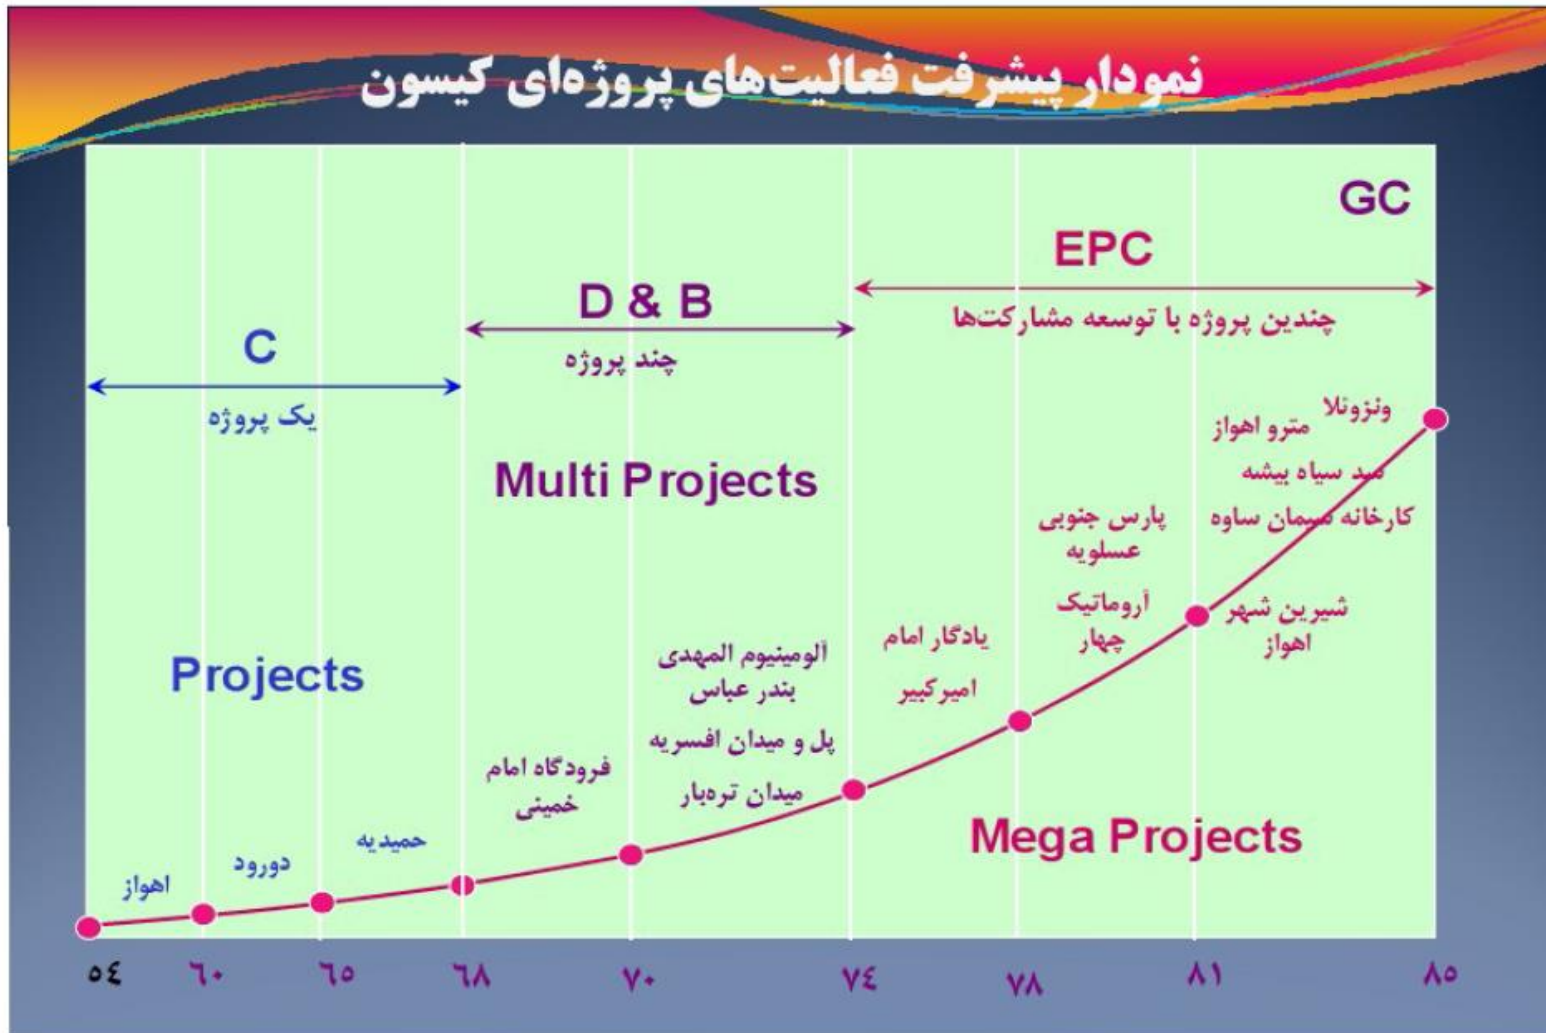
نمودار پیشرفت فعالیت‌های پروژه‌ای کیسون

GC

EPC

چندین پروژه با توسعه مشارکت‌ها

D & B

چند پروژه

C

یک پروژه

Multi Projects

ونزوئلا
مترو اهواز
سد سیاه بیشه
کارخانه سیمان ساوه

پارس جنوبی
عسلویه
آروماتیک
چهار

شیرین شهر
اهواز

یادگار امام
امیرکبیر

آلومینیوم المهدی
بندر عباس
پل و میدان افسریه
میدان تره‌بار

Projects

فرودگاه امام
خمینی

Mega Projects

حمیدیه

دورود

اهواز

۵۴ ۶۰ ۶۵ ۶۸ ۷۰ ۷۴ ۷۸ ۸۱ ۸۵